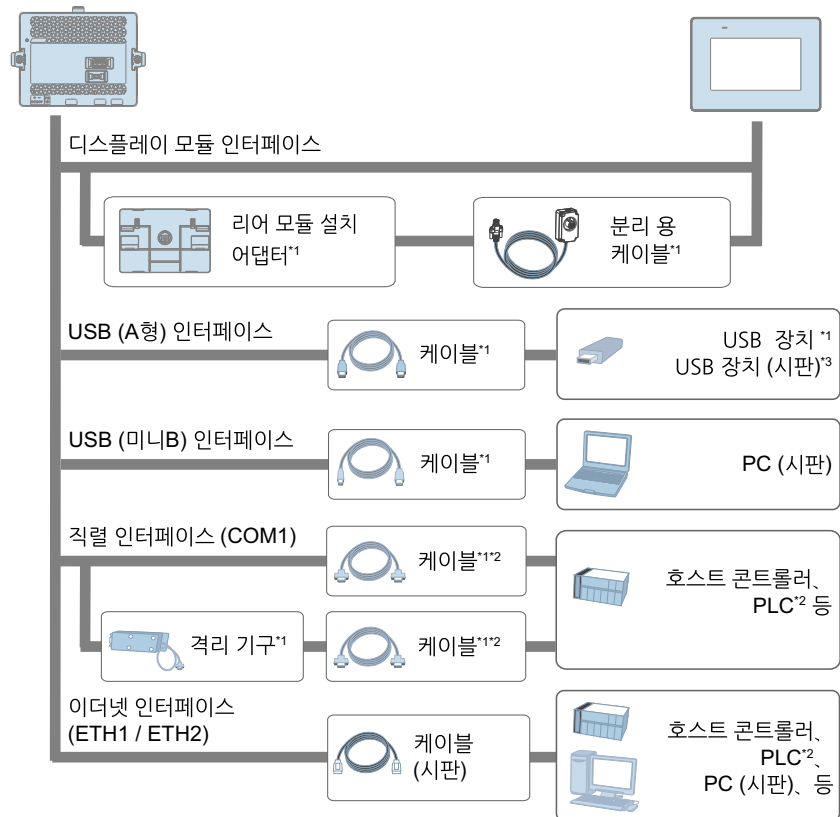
디스플레이 모듈 인터페이스

리어 모듈 설치 어댑터$^{*1}$

분리 용 케이블$^{*1}$

USB (A형) 인터페이스

케이블$^{*1}$

USB 장치 $^{*1}$
USB 장치 (시판)$^{*3}$

USB (미니B) 인터페이스

케이블$^{*1}$

PC (시판)

직렬 인터페이스 (COM1)

케이블$^{*1*2}$

호스트 콘트롤러、PLC$^{*2}$ 등

격리 기구$^{*1}$

케이블$^{*1*2}$

이더넷 인터페이스 (ETH1 / ETH2)

케이블 (시판)

호스트 콘트롤러、PLC$^{*2}$、PC (시판)、등